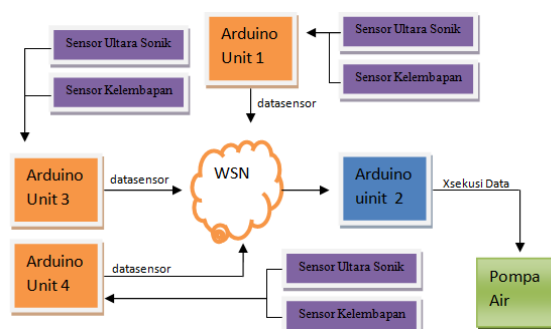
Arduino Unit 1

Sensor Ultara Sonik

Sensor Kelembapan

Sensor Ultara Sonik

Sensor Kelembapan

datasensor

Arduino Unit 3

datasensor

WSN

Arduino uinit 2

Xsekusi Data

Arduino Unit 4

datasensor

Sensor Ultara Sonik

Sensor Kelembapan

Pompa Air